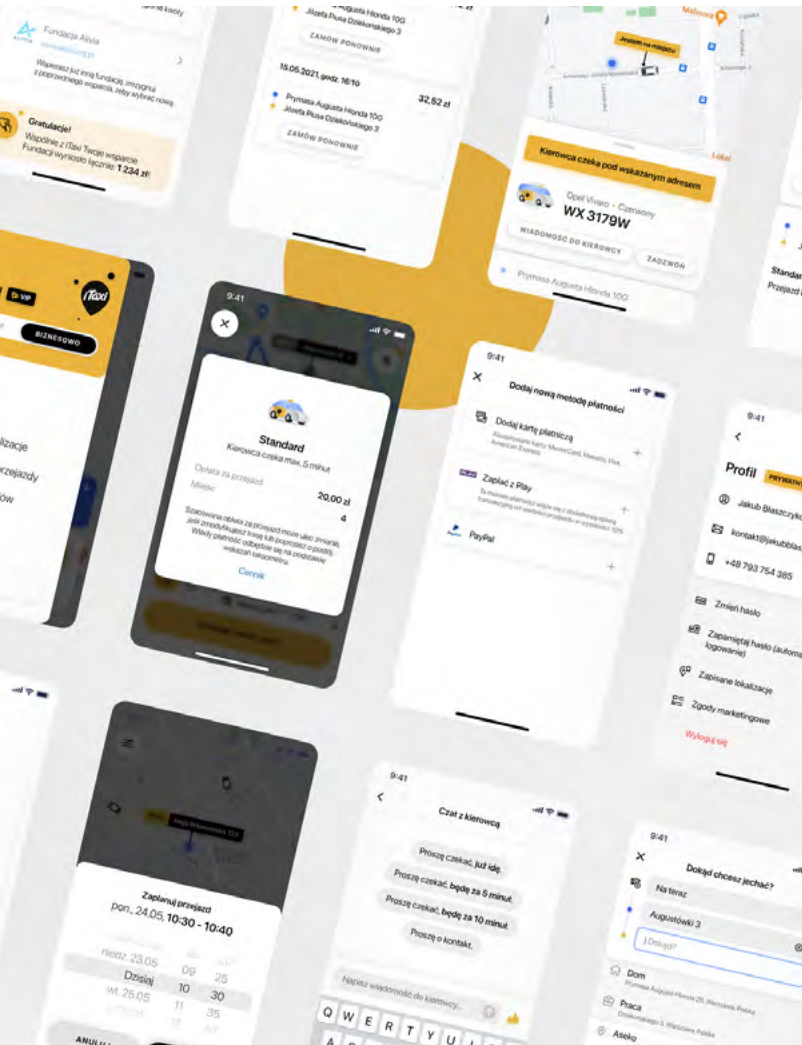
Fundacja Alivia

Wspieraj też inną fundację związaną z poprzednim wsparciem, żeby wybrać nową

Gratulacje!
Wspólnie z iTaxi Twoje wsparcie Fundacji wynosiło łącznie: 1 234 zł

Prymasa Augusta Hlonda 10G
Józefa Piusa Dziekońskiego 3

ZAMÓW PONOWNIE

15.05.2021, godz. 16:10

Prymasa Augusta Hlonda 10G
Józefa Piusa Dziekońskiego 3

32,52 zł

ZAMÓW PONOWNIE

Jestem na miejscu

Kierowca czeka pod wskazanym adresem

Opel Vivaro · Czerwony
WX 3179W

WIADOMOŚĆ DO KIEROWCY

ZADZWOŃ

Prymasa Augusta Hlonda 10G

VIP

iTaxi

BIZNESOWO

lizacje
rzejazdy
ów

9:41

Standard
Kierowca czeka max. 5 minut

Opłata za przejazd
20,00 zł
Miejsc
4

Szacowana opłata za przejazd może ulec zmianie, jeśli zmodyfikujesz trasę lub poprosisz o postój. Wtedy płatności odbędzie się na podstawie wskazań taksometru.

Cennik

9:41

Dodaj nową metodę płatności

Dodaj kartę płatniczą
Akceptujemy karty: MasterCard, Maestro, Visa, American Express

Zapłać z Play

PayPal

9:41

Profil

Jakub Błaszczyk

kontakt@jakubblas

+48 793 754 385

Zmień hasło

Zapamiętaj hasło (automa logowanie)

Zapisane lokalizacje

Zgody marketingowe

Wyloguj się

Zaplanuj przejazd
pon., 24.05, 10:30 - 10:40

niedz. 23.05
Dzisiaj
wt. 25.05

09
10
11

25
30
35

ANULUJ

9:41

Czat z kierowcą

Proszę czekać, już idę.
Proszę czekać, będę za 5 minut.
Proszę czekać, będę za 10 minut.
Proszę o kontakt.

Napisz wiadomość do kierowcy...

Q W E R T Y U

9:41

Dokąd chcesz jechać?

Na teraz

Augustówki 3

Dokąd?

Dom
Prymasa Augusta Hlonda 10, Warszawa, Polska

Praca
Dziekońskiego 3, Warszawa, Polska

Aseko